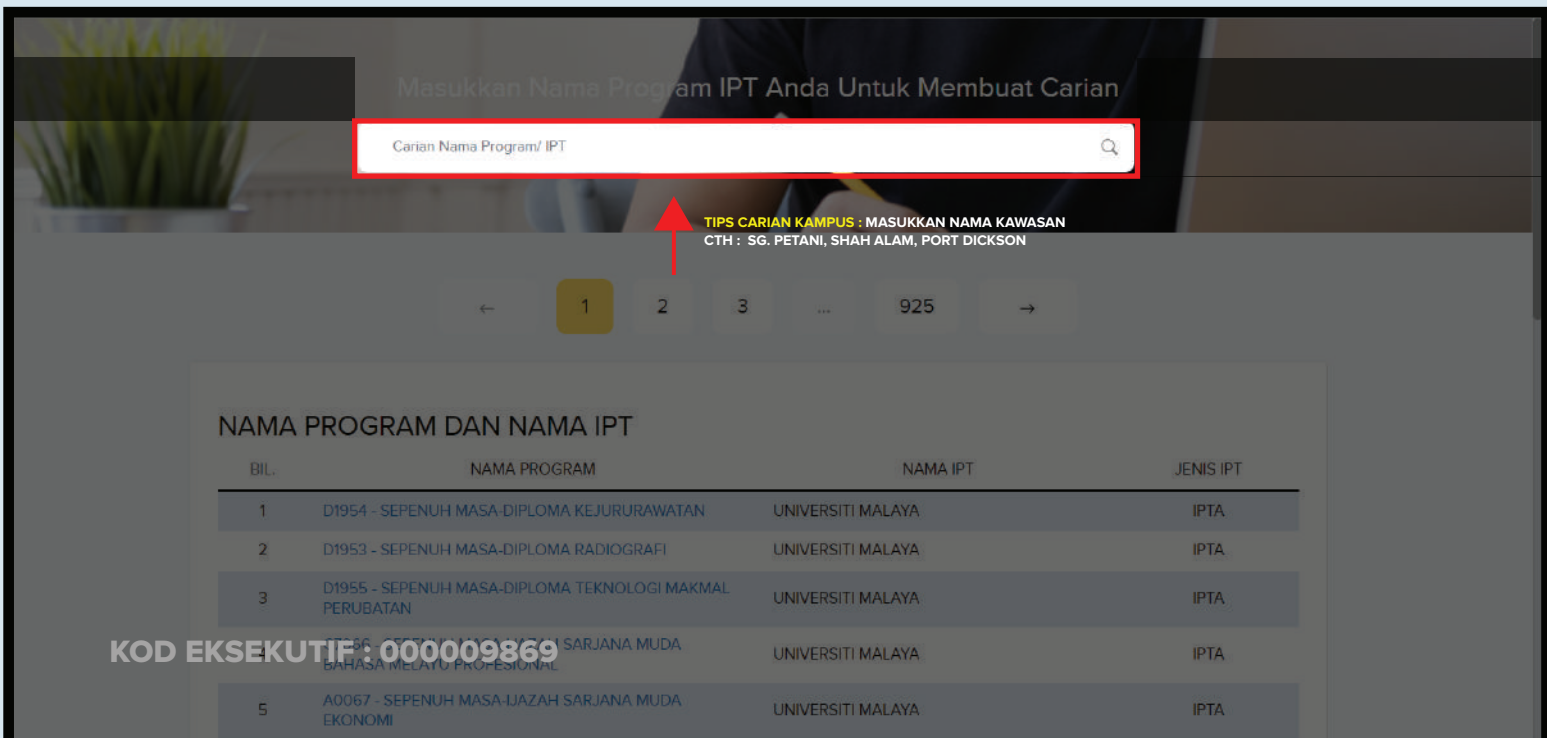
Masukkan Nama Program IPT Anda Untuk Membuat Carian

Carian Nama Program/ IPT

TIPS CARIAN KAMPUS : MASUKKAN NAMA KAWASAN
CTH : SG. PETANI, SHAH ALAM, PORT DICKSON

← 1 2 3 ... 925 →

NAMA PROGRAM DAN NAMA IPT

| BIL. | NAMA PROGRAM | NAMA IPT | JENIS IPT |
|---|---|---|---|
| 1 | D1954 - SEPENUH MASA-DIPLOMA KEJURURAWATAN | UNIVERSITI MALAYA | IPTA |
| 2 | D1953 - SEPENUH MASA-DIPLOMA RADIOGRAFI | UNIVERSITI MALAYA | IPTA |
| 3 | D1955 - SEPENUH MASA-DIPLOMA TEKNOLOGI MAKMAL PERUBATAN | UNIVERSITI MALAYA | IPTA |
| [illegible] | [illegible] - SEPENUH MASA-IJAZAH SARJANA MUDA BAHASA MELAYU PROFESIONAL | UNIVERSITI MALAYA | IPTA |
| 5 | A0067 - SEPENUH MASA-IJAZAH SARJANA MUDA EKONOMI | UNIVERSITI MALAYA | IPTA |

KOD EKSEKUTIF : 000009869